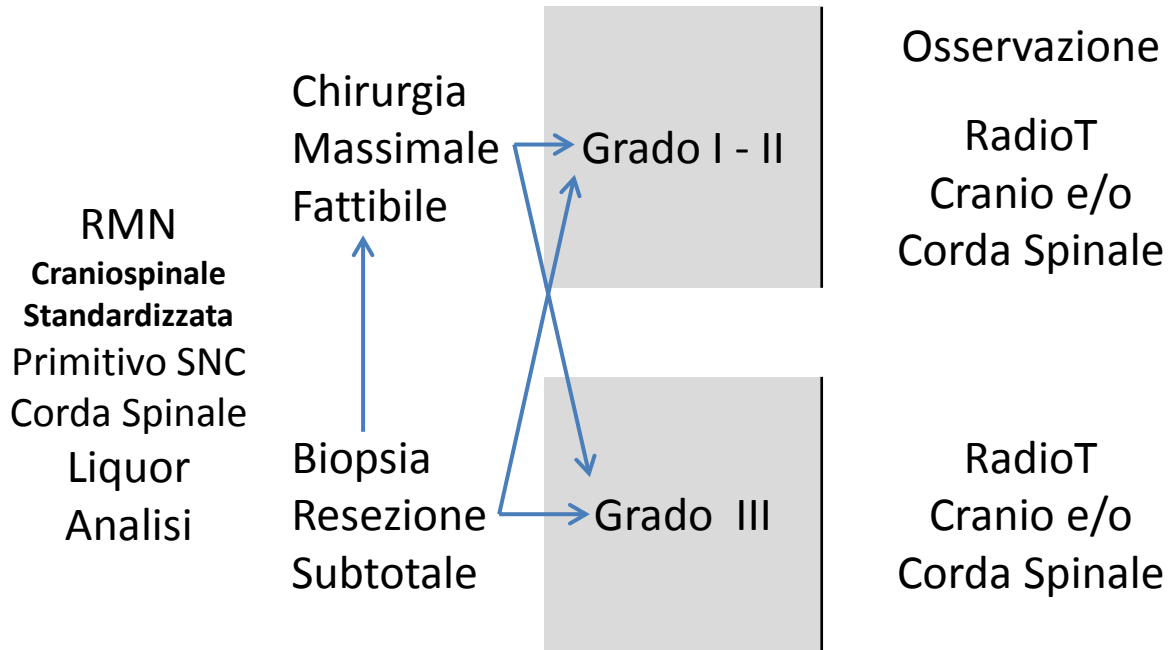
RMN
**Craniospinale Standardizzata**
Primitivo SNC
Corda Spinale
Liquor
Analisi

Chirurgia
Massimale
Fattibile

Biopsia
Resezione
Subtotale

Grado I - II

Grado III

Osservazione

RadioT
Cranio e/o
Corda Spinale

RadioT
Cranio e/o
Corda Spinale